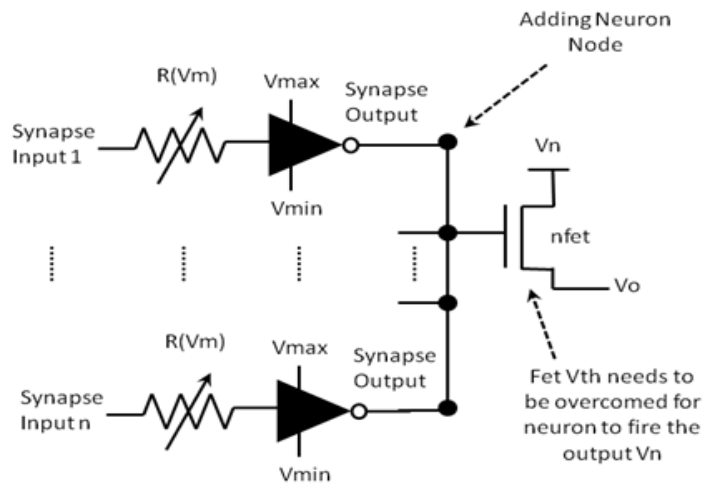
Adding Neuron Node

R(Vm)

Vmax

Synapse Output

Synapse Input 1

Vmin

Vn

nfet

Vo

R(Vm)

Vmax

Synapse Output

Synapse Input n

Vmin

Fet Vth needs to be overcomed for neuron to fire the output Vn